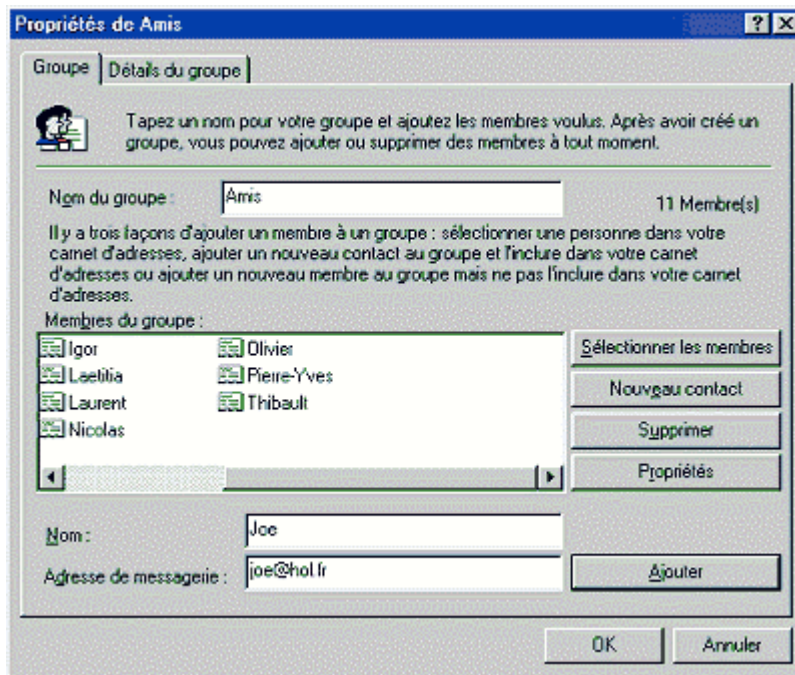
Propriétés de Amis

?
X

Groupe
Détails du groupe

Tapez un nom pour votre groupe et ajoutez les membres voulus. Après avoir créé un groupe, vous pouvez ajouter ou supprimer des membres à tout moment.

Nom du groupe :
Amis
11 Membre(s)

Il y a trois façons d'ajouter un membre à un groupe : sélectionner une personne dans votre carnet d'adresses, ajouter un nouveau contact au groupe et l'inclure dans votre carnet d'adresses ou ajouter un nouveau membre au groupe mais ne pas l'inclure dans votre carnet d'adresses.

Membres du groupe :

Igor
Laetitia
Laurent
Nicolas
Olivier
Pierre-Yves
Thibault

Sélectionner les membres
Nouveau contact
Supprimer
Propriétés

Nom :
Joe

Adresse de messagerie :
joe@hol.fr

Ajouter

OK
Annuler